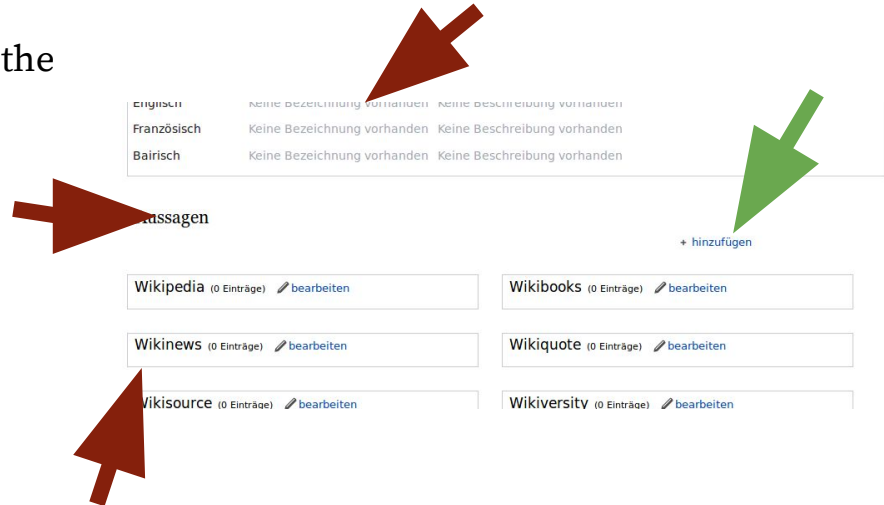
the

Englisch Keine Bezeichnung vorhanden Keine Beschreibung vorhanden
Französisch Keine Bezeichnung vorhanden Keine Beschreibung vorhanden
Bairisch Keine Bezeichnung vorhanden Keine Beschreibung vorhanden

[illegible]ussagen

+ hinzufügen

Wikipedia (0 Einträge) bearbeiten

Wikibooks (0 Einträge) bearbeiten

Wikinews (0 Einträge) bearbeiten

Wikiquote (0 Einträge) bearbeiten

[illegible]ikisource (0 Einträge) bearbeiten

Wikiversity (0 Einträge) bearbeiten